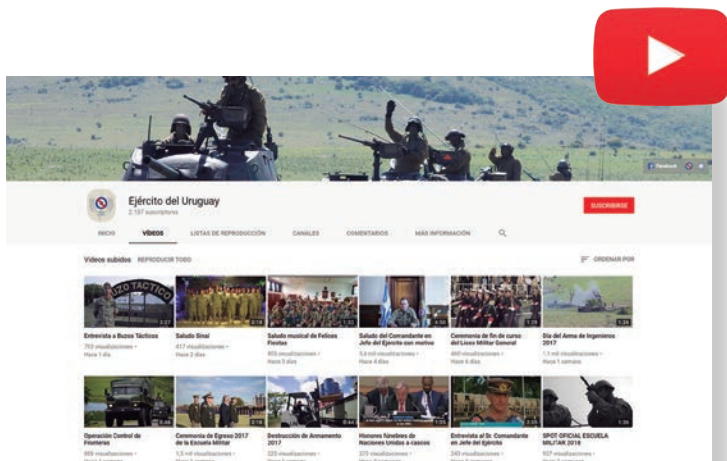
Facebook

Ejército del Uruguay
2.197 suscriptores

SUSCRIBIRSE

INICIO VÍDEOS LISTAS DE REPRODUCCIÓN CANALES COMENTARIOS MÁS INFORMACIÓN

Vídeos subidos REPRODUCIR TODO

ORDENAR POR

BUZO TÁCTICO

3:21
Entrevista a Buzos Tácticos
793 visualizaciones •
Hace 1 día

2:14
Saludo Sinai
417 visualizaciones •
Hace 2 días

1:33
Saludo musical de Felices Fiestas
955 visualizaciones •
Hace 3 días

4:50
Saludo del Comandante en Jefe del Ejército con motivo
3,4 mil visualizaciones •
Hace 4 días

Ceremonia de fin de curso del Liceo Militar General
460 visualizaciones •
Hace 6 días

1:24
Día del Arma de Ingenieros 2017
1,1 mil visualizaciones •
Hace 1 semana

Operación Control de Fronteras
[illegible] visualizaciones •
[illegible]

2:18
Ceremonia de Egreso 2017 de la Escuela Militar
1,5 mil visualizaciones •
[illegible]

0:44
Destrucción de Armamento 2017
220 visualizaciones •
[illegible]

Honores fúnebres de Naciones Unidas a cascos
370 visualizaciones •
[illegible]

Entrevista al Sr. Comandante en Jefe del Ejército
240 visualizaciones •
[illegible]

1:38
SPOT OFICIAL ESCUELA MILITAR 2018
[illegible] visualizaciones •
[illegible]